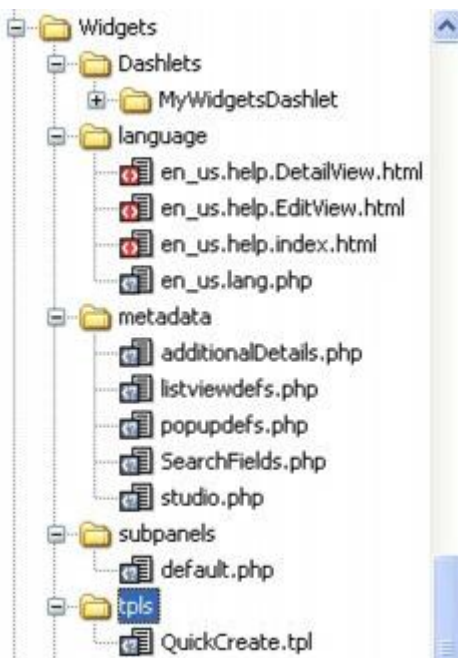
Widgets
Dashlets
MyWidgetsDashlet
language
en_us.help.DetailView.html
en_us.help.EditView.html
en_us.help.index.html
en_us.lang.php
metadata
additionalDetails.php
listviewdefs.php
popupdefs.php
SearchFields.php
studio.php
subpanels
default.php
tpls
QuickCreate.tpl